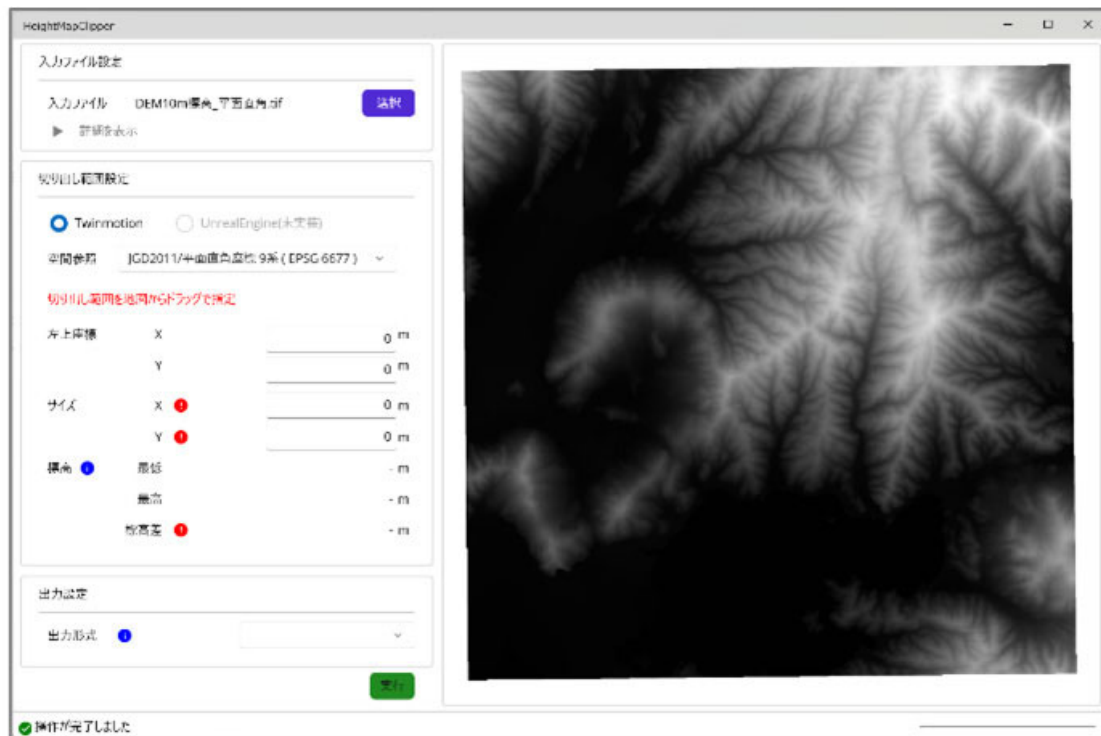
HeightMapClipper

入力ファイル設定

入力ファイル DEM10m標高_平面直角.tif 選択

▶ 詳細を表示

切り出し範囲設定

Twinmotion UnrealEngine(未実装)

空間参照 JGD2011/平面直角座標 9系 ( EPSG:6677 )

切り出し範囲を地図からドラッグで指定

左上座標 X 0 m

Y 0 m

サイズ X 0 m

Y 0 m

標高 最低 - m

最高 - m

標高差 - m

出力設定

出力形式

実行

操作が完了しました